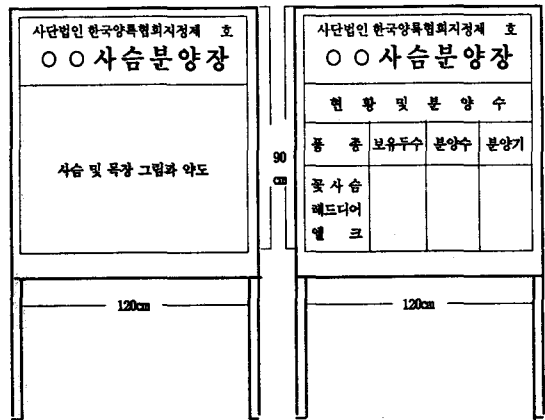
사단법인 한국양록협회지정제 호

ㅇ ㅇ 사슴분양장

사슴 및 목장 그림과 약도

120cm

90 cm

사단법인 한국양록협회지정제 호

ㅇ ㅇ 사슴분양장

현 황 및 분 양 수

| 품 종 | 보유두수 | 분양수 | 분양기 |
|---|---|---|---|
| 꽃 사 슴 레드디어 엘 크 | | | |

120cm